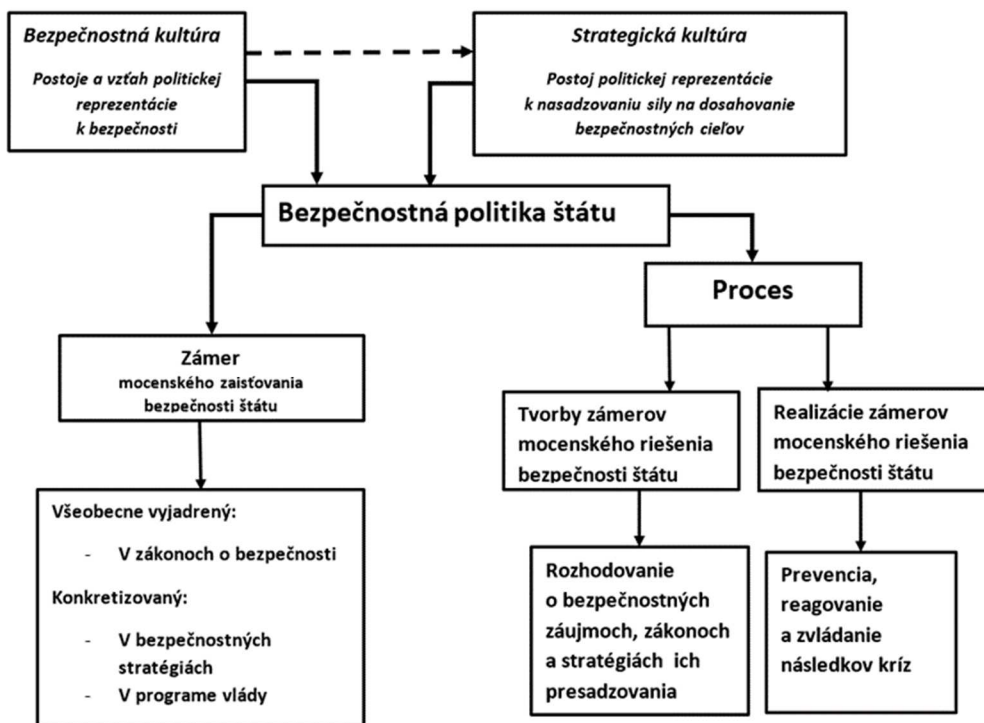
Bezpečnostná kultúra

Postoje a vzťah politickej reprezentácie k bezpečnosti

Strategická kultúra

Postoj politickej reprezentácie k nasadzovaniu sily na dosahovanie bezpečnostných cieľov

Bezpečnostná politika štátu

Proces

Zámer
mocenského zaisťovania bezpečnosti štátu

Tvorby zámerov mocenského riešenia bezpečnosti štátu

Realizácie zámerov mocenského riešenia bezpečnosti štátu

Všeobecne vyjadrený:

- V zákonoch o bezpečnosti

Konkretizovaný:

- V bezpečnostných stratégiách
- V programe vlády

Rozhodovanie o bezpečnostných záujmoch, zákonoch a stratégiách ich presadzovania

Prevencia, reagovanie a zvládanie následkov kríz